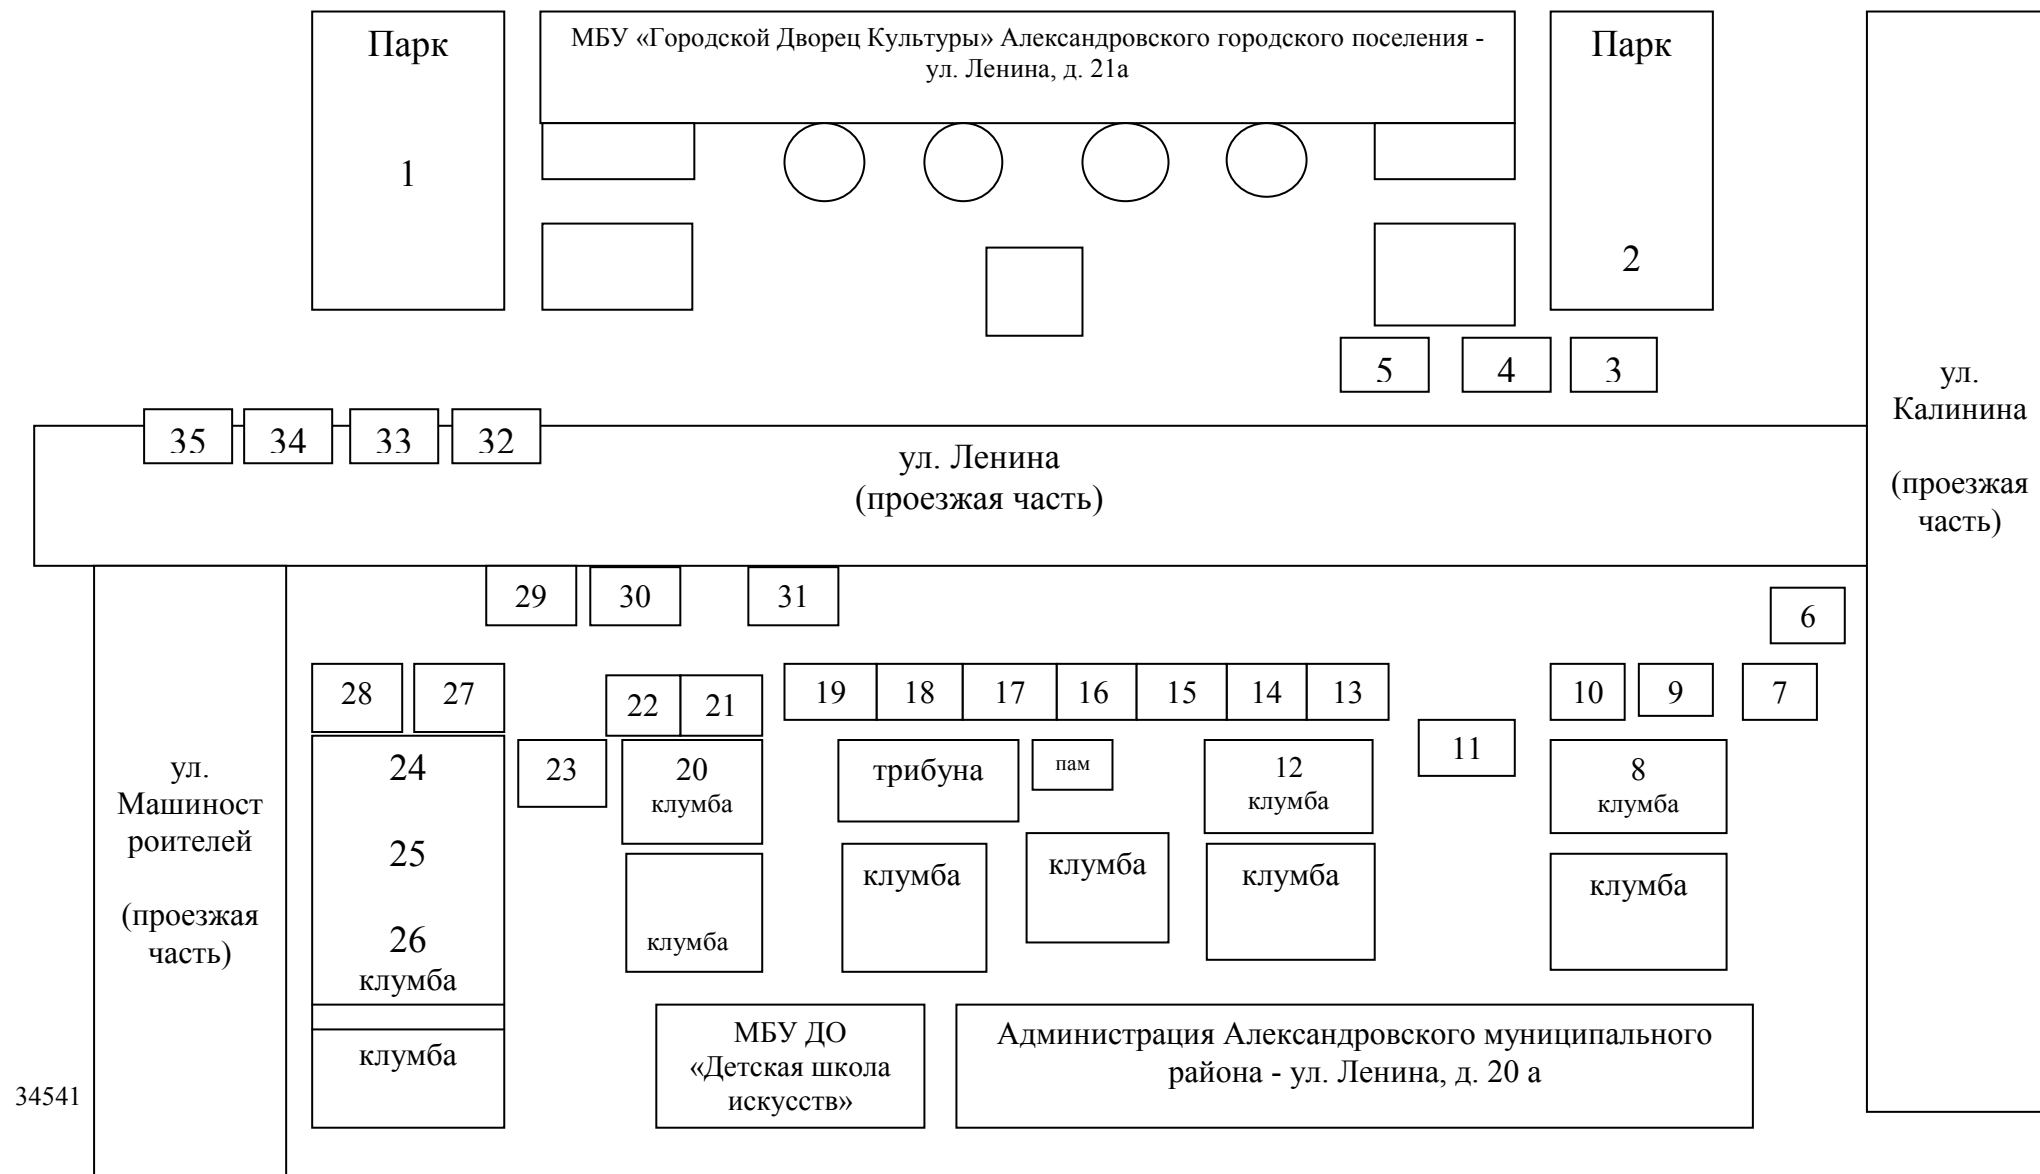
Парк

1

МБУ «Городской Дворец Культуры» Александровского городского поселения - ул. Ленина, д. 21а

Парк

2

5 4 3

ул. Калинина

(проезжая часть)

35 34 33 32

ул. Ленина
(проезжая часть)

29 30 31

6

28 27

22 21

19 18 17 16 15 14 13

10 9 7

ул. Машиностроителей

(проезжая часть)

24

25

26
клумба

23

20
клумба

трибуна

пам

12
клумба

11

8
клумба

клумба

клумба

клумба

клумба

клумба

клумба

МБУ ДО «Детская школа искусств»

Администрация Александровского муниципального района - ул. Ленина, д. 20 а

34541